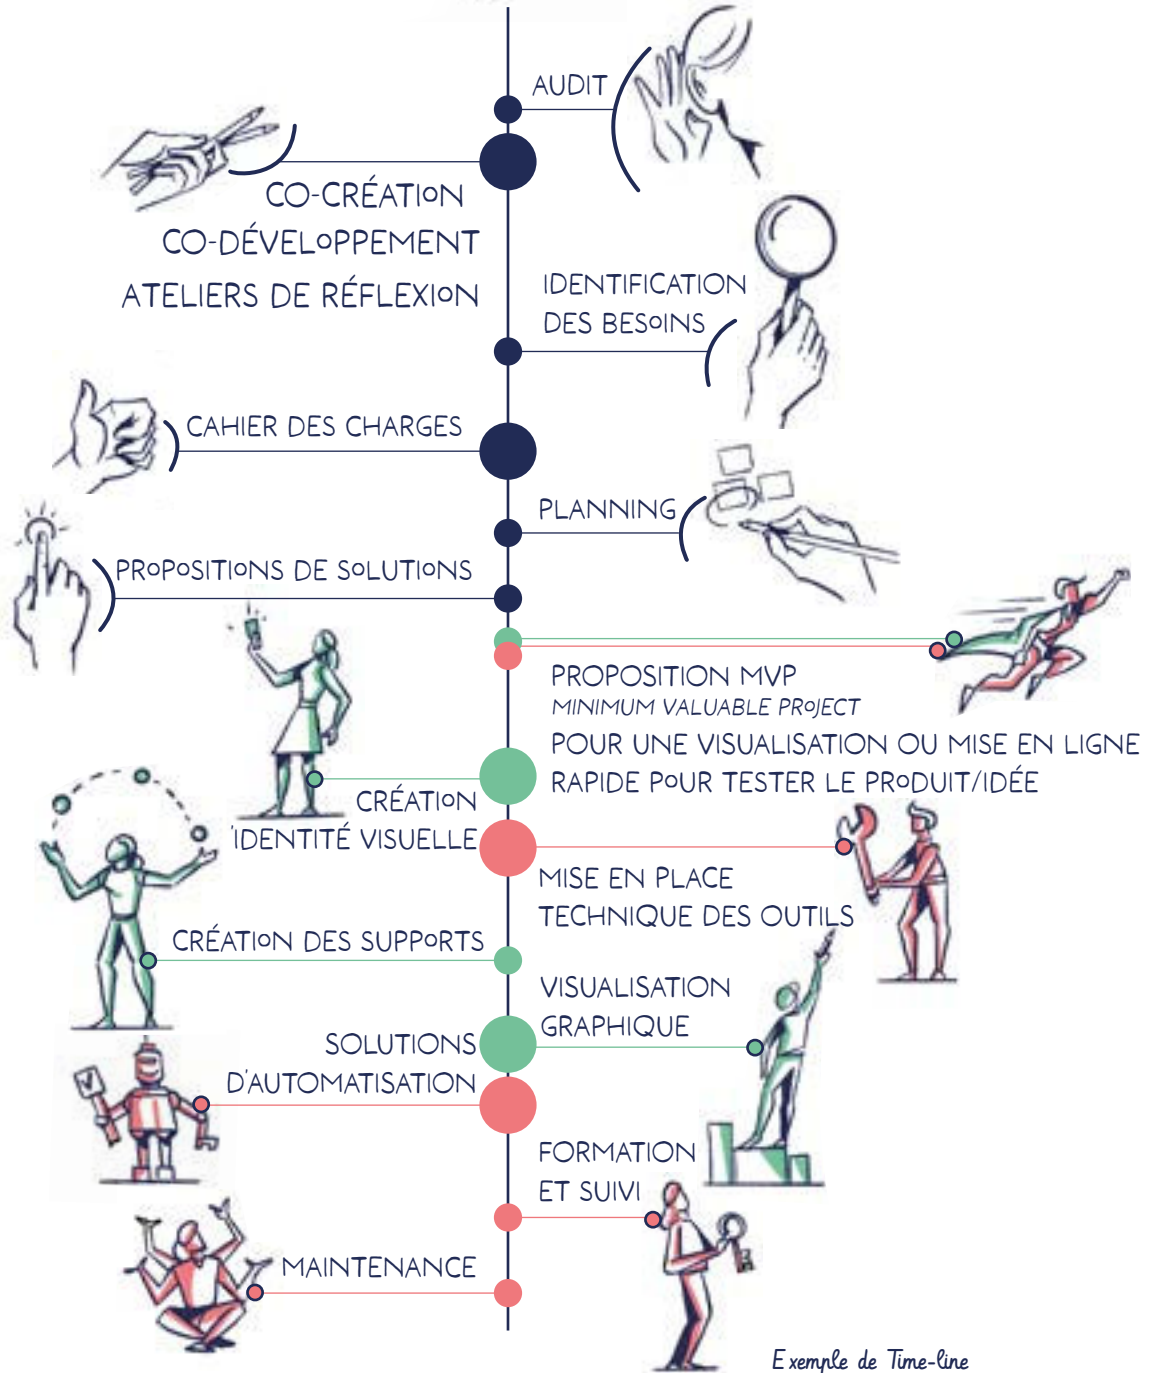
AUDIT

CO-CRÉATION
CO-DÉVELOPPEMENT
ATELIERS DE RÉFLEXION

IDENTIFICATION
DES BESOINS

CAHIER DES CHARGES

PLANNING

PROPOSITIONS DE SOLUTIONS

PROPOSITION MVP
MINIMUM VALUABLE PROJECT
POUR UNE VISUALISATION OU MISE EN LIGNE
RAPIDE POUR TESTER LE PRODUIT/IDÉE

CRÉATION
IDENTITÉ VISUELLE

MISE EN PLACE
TECHNIQUE DES OUTILS

CRÉATION DES SUPPORTS

VISUALISATION
GRAPHIQUE

SOLUTIONS
D'AUTOMATISATION

FORMATION
ET SUIVI

MAINTENANCE

Exemple de Time-line